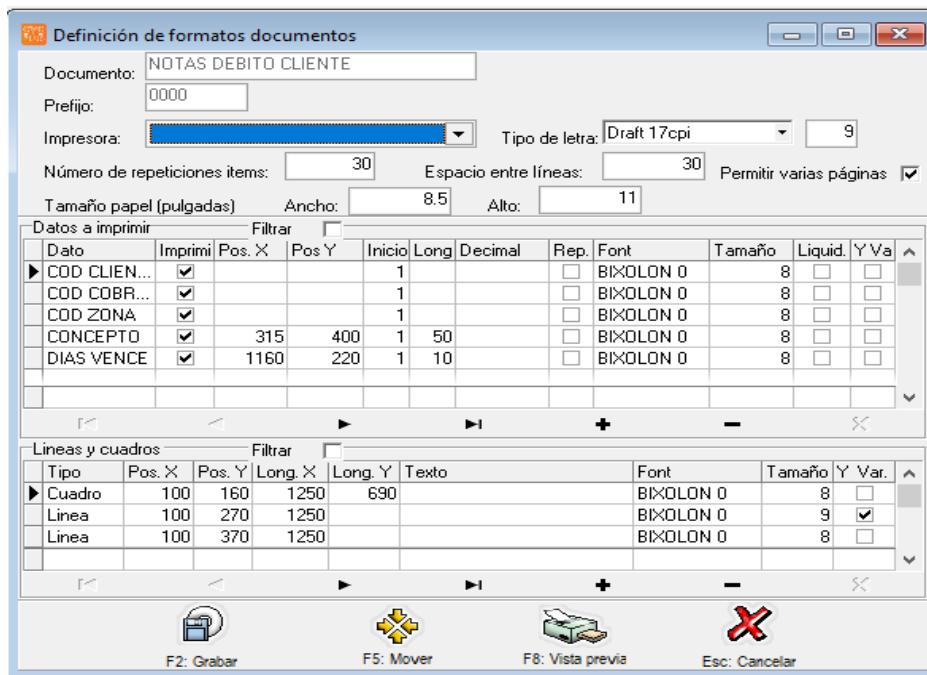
Definición de formatos documentos

Documento: NOTAS DEBITO CLIENTE
Prefijo: 0000
Impresora:
Tipo de letra: Draft 17cpi 9
Número de repeticiones items: 30
Espacio entre líneas: 30
Permitir varias páginas
Tamaño papel (pulgadas) Ancho: 8.5 Alto: 11

Datos a imprimir Filtrar

| Dato | Imprimi | Pos. X | Pos Y | Inicio | Long | Decimal | Rep. | Font | Tamaño | Liquid. | Y Va |
|---|---|---|---|---|---|---|---|---|---|---|---|
| COD CLIEN... | ✔ | | | 1 | | | | BIXOLON 0 | 8 | | |
| COD COBR... | ✔ | | | 1 | | | | BIXOLON 0 | 8 | | |
| COD ZONA | ✔ | | | 1 | | | | BIXOLON 0 | 8 | | |
| CONCEPTO | ✔ | 315 | 400 | 1 | 50 | | | BIXOLON 0 | 8 | | |
| DIAS VENCE | ✔ | 1160 | 220 | 1 | 10 | | | BIXOLON 0 | 8 | | |

Lineas y cuadros Filtrar

| Tipo | Pos. X | Pos. Y | Long. X | Long. Y | Texto | Font | Tamaño | Y Var. |
|---|---|---|---|---|---|---|---|---|
| Cuadro | 100 | 160 | 1250 | 690 | | BIXOLON 0 | 8 | |
| Linea | 100 | 270 | 1250 | | | BIXOLON 0 | 9 | ✔ |
| Linea | 100 | 370 | 1250 | | | BIXOLON 0 | 8 | |

F2: Grabar F5: Mover F8: Vista previa Esc: Cancelar